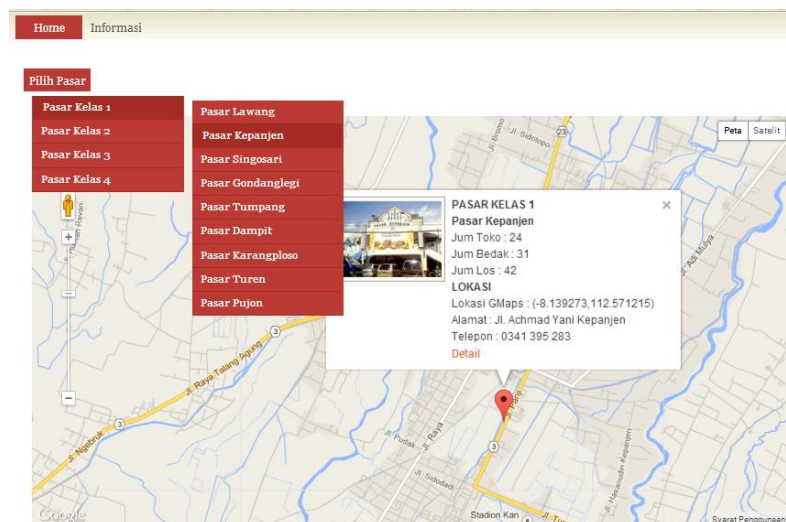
Home Informasi

Pilih Pasar

Pasar Kelas 1
Pasar Kelas 2
Pasar Kelas 3
Pasar Kelas 4

Pasar Lawang
Pasar Kepanjen
Pasar Singosari
Pasar Gondanglegi
Pasar Tumpang
Pasar Dampit
Pasar Karangploso
Pasar Turen
Pasar Pujon

Peta Satelit

PASAR KELAS 1
Pasar Kepanjen
Jum Toko : 24
Jum Bedak : 31
Jum Los : 42
LOKASI
Lokasi GMaps : (-8.139273,112.571215)
Alamat : Jl. Achmad Yani Kepanjen
Telepon : 0341 395 283
Detail

Jl. Bromo
Jl. Sidotopo
23
Jl. Raya Talang Agung
3
Jl. Ngebruk
Jl. Pudak
Jl. Raya
Jl. Sidodadi
Jl. Haramudin Kepanjen
Jl. Adi Mulya
Stadion Kan
Google
Syarat Penggunaan